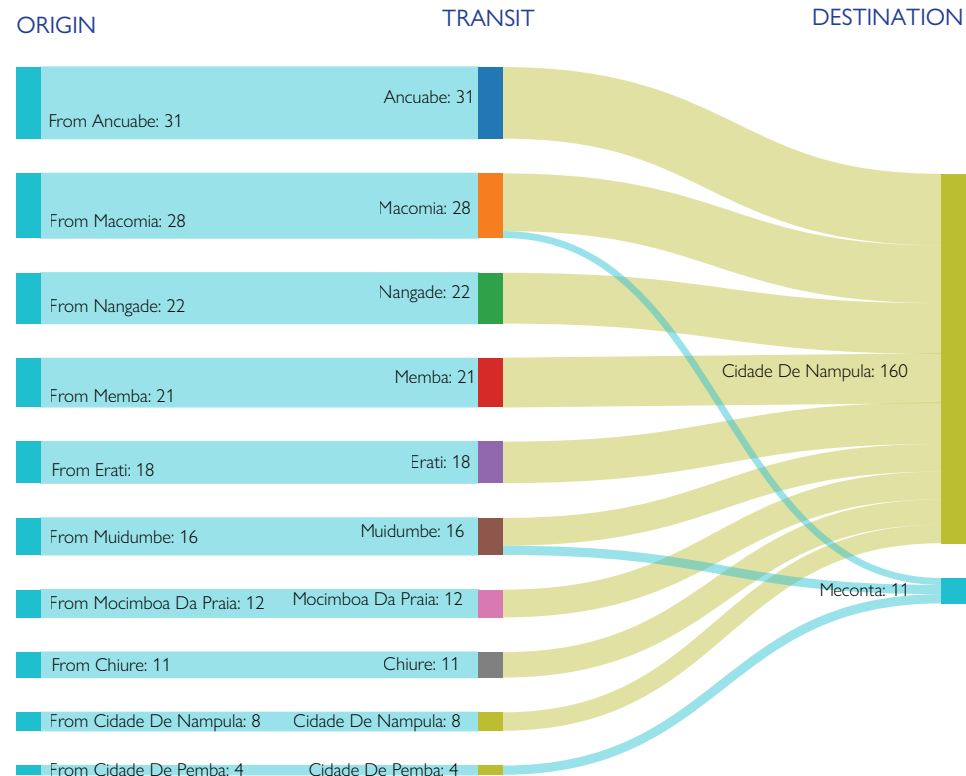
ORIGIN

TRANSIT

DESTINATION

From Ancuabe: 31

Ancuabe: 31

From Macomia: 28

Macomia: 28

From Nangade: 22

Nangade: 22

From Memba: 21

Memba: 21

From Erati: 18

Erati: 18

From Muidumbe: 16

Muidumbe: 16

From Mocimboa Da Praia: 12

Mocimboa Da Praia: 12

From Chiure: 11

Chiure: 11

From Cidade De Nampula: 8

Cidade De Nampula: 8

From Cidade De Pemba: 4

Cidade De Pemba: 4

Cidade De Nampula: 160

Meconta: 11